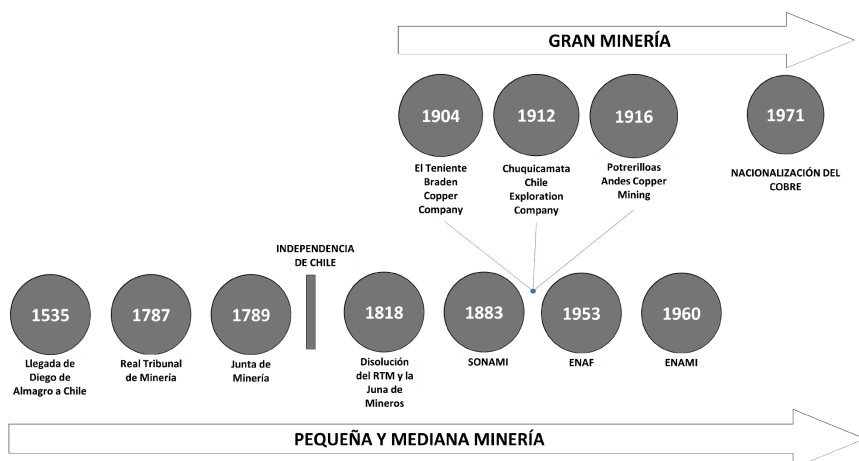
GRAN MINERÍA

1904
El Teniente Braden Copper Company

1912
Chuquicamata Chile Exploration Company

1916
Potrerilloas Andes Copper Mining

1971
NACIONALIZACIÓN DEL COBRE

INDEPENDENCIA DE CHILE

1535
Llegada de Diego de Almagro a Chile

1787
Real Tribunal de Minería

1789
Junta de Minería

1818
Disolución del RTM y la Juna de Mineros

1883
SONAMI

1953
ENAF

1960
ENAMI

PEQUEÑA Y MEDIANA MINERÍA